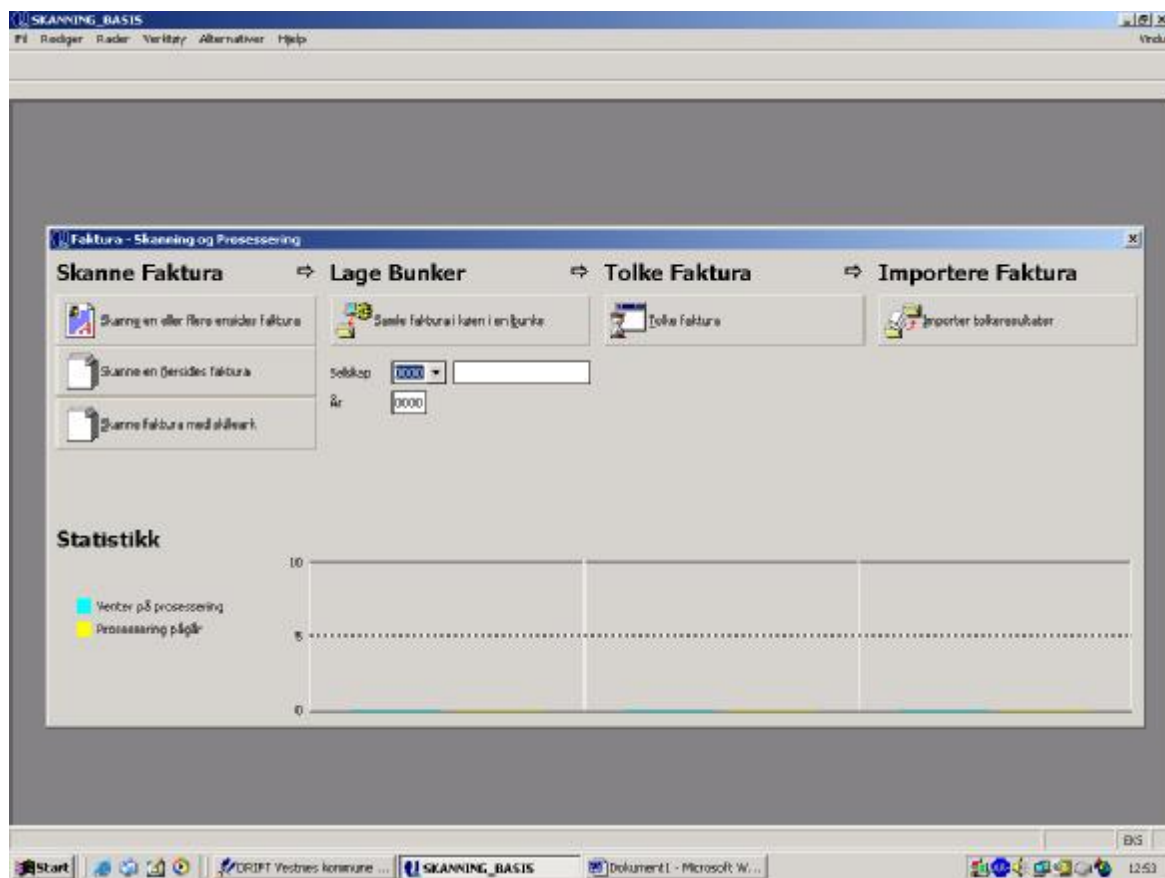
SKANNING_BASIS

Fil Rediger Rader Verktøy Alternativer Hjelp

Vindu

Faktura - Skanning og Prosessering

Skanne Faktura ⇨ Lage Bunker ⇨ Tolke Faktura ⇨ Importere Faktura

Skanne en eller flere ensides faktura

Samle faktura i køen i en bunke

Tolke faktura

Importer tolkeresultater

Skanne en flersides faktura

Selskap 0000 ▾

År 0000

Skanne faktura med skilleark

Statistikk

10

Venter på prosessering

Prosessering pågår

5

0

BS

Start DRIFT Vestnes kommune ... SKANNING_BASIS Dokument1 - Microsoft W...

12:53